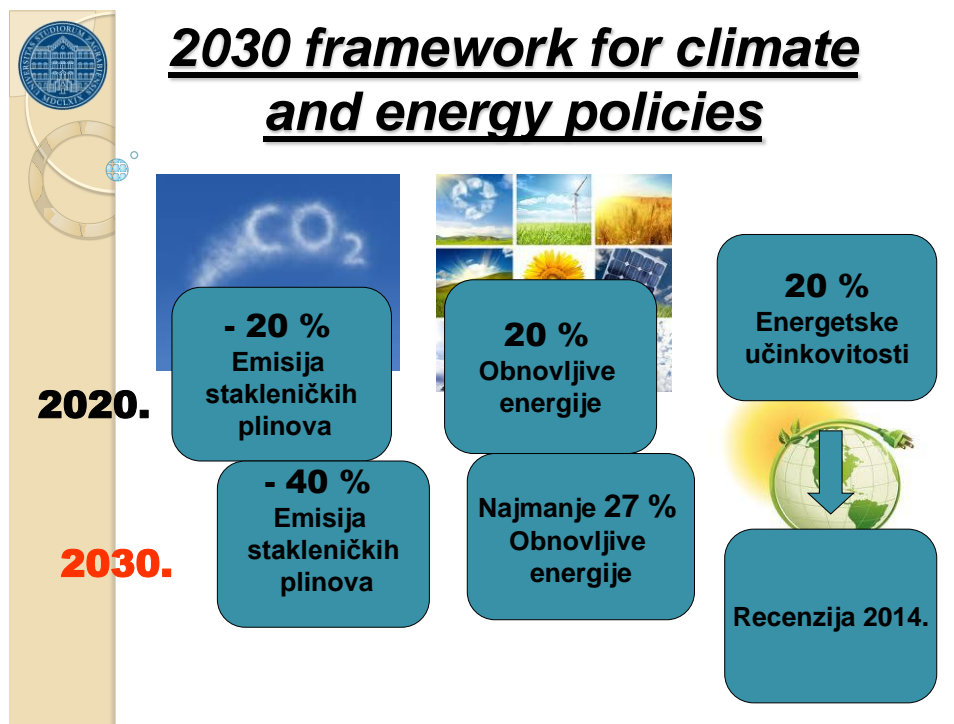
2030 framework for climate and energy policies

$CO_2$

2020.

- 20 %
Emisija stakleničkih plinova

20 %
Obnovljive energije

20 %
Energetske učinkovitosti

2030.

- 40 %
Emisija stakleničkih plinova

Najmanje 27 %
Obnovljive energije

Recenzija 2014.